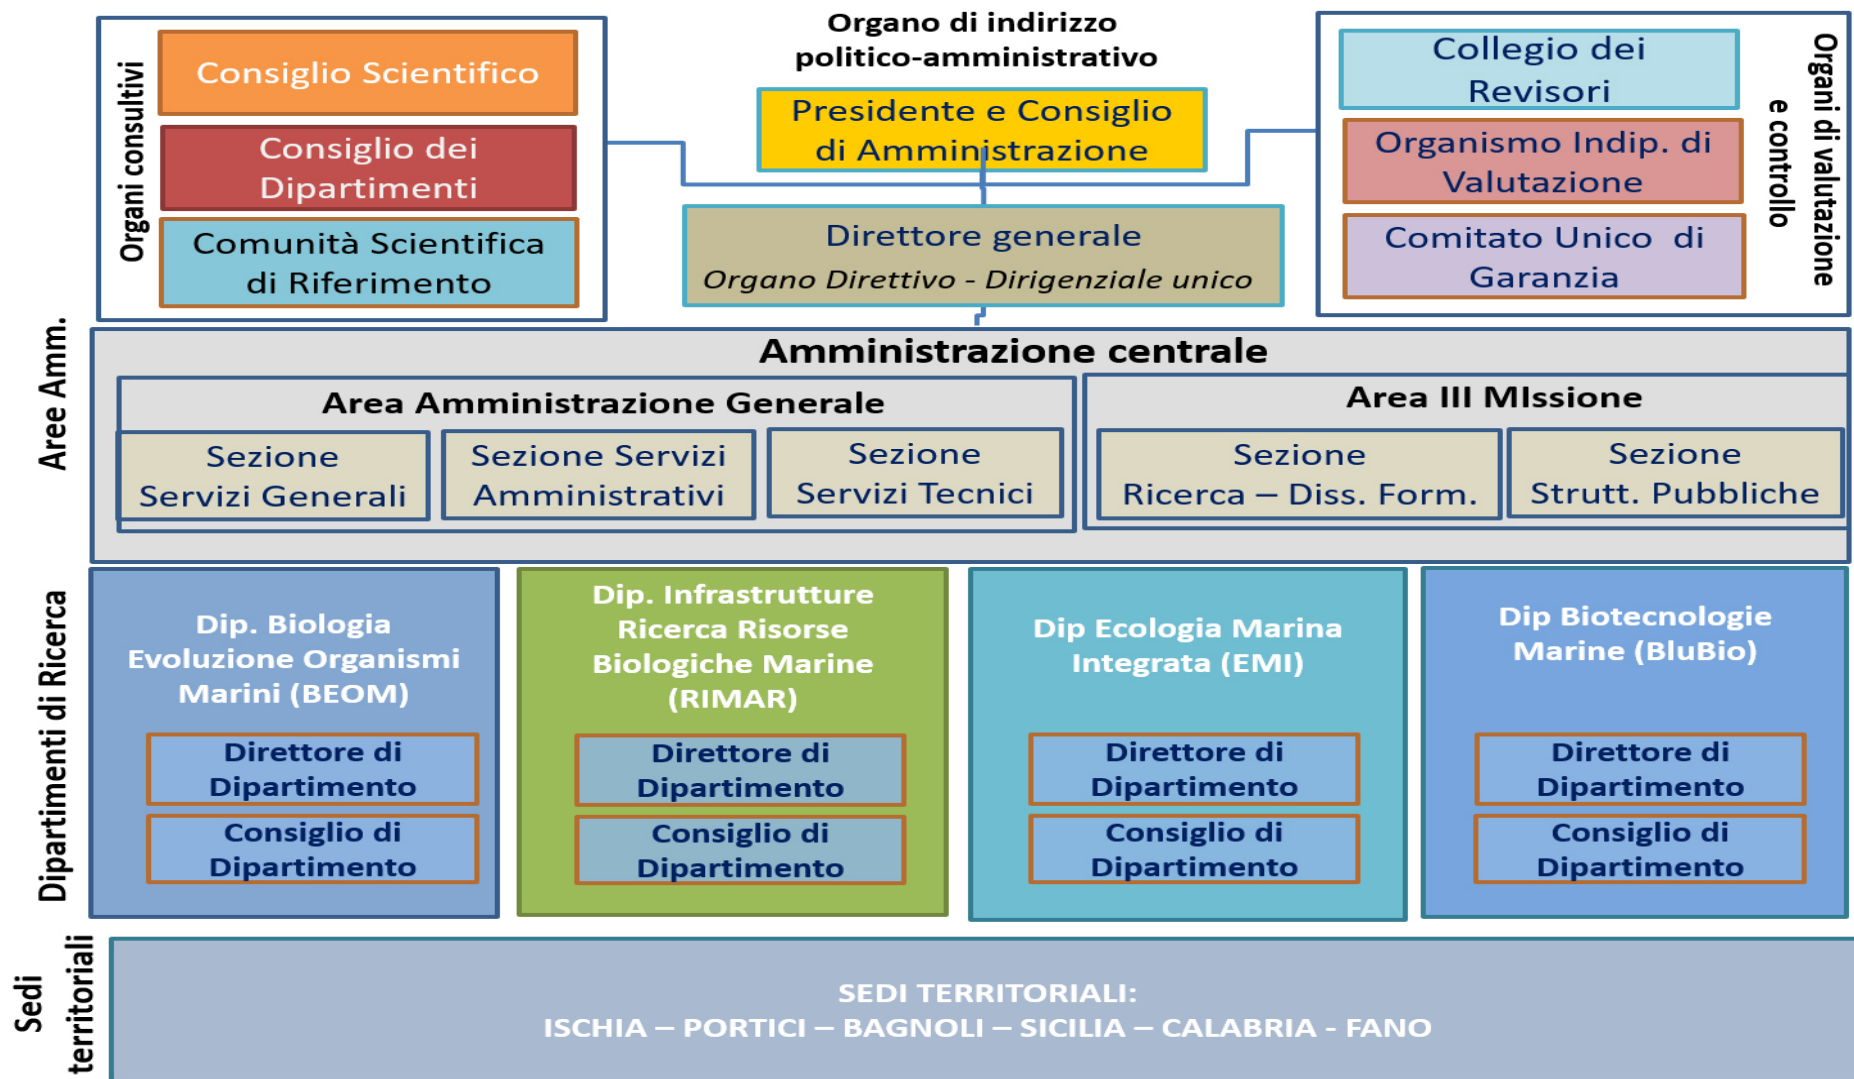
Organi consultivi

Consiglio Scientifico

Consiglio dei Dipartimenti

Comunità Scientifica di Riferimento

Organo di indirizzo politico-amministrativo

Presidente e Consiglio di Amministrazione

Direttore generale

Organo Direttivo - Dirigenziale unico

Organi di valutazione e controllo

Collegio dei Revisori

Organismo Indip. di Valutazione

Comitato Unico di Garanzia

Aree Amm.

Amministrazione centrale

Area Amministrazione Generale

Sezione Servizi Generali

Sezione Servizi Amministrativi

Sezione Servizi Tecnici

Area III MIssione

Sezione Ricerca – Diss. Form.

Sezione Strutt. Pubbliche

Dipartimenti di Ricerca

Dip. Biologia Evoluzione Organismi Marini (BEOM)

Direttore di Dipartimento

Consiglio di Dipartimento

Dip. Infrastrutture Ricerca Risorse Biologiche Marine (RIMAR)

Direttore di Dipartimento

Consiglio di Dipartimento

Dip Ecologia Marina Integrata (EMI)

Direttore di Dipartimento

Consiglio di Dipartimento

Dip Biotecnologie Marine (BluBio)

Direttore di Dipartimento

Consiglio di Dipartimento

Sedi territoriali

SEDI TERRITORIALI:
ISCHIA – PORTICI – BAGNOLI – SICILIA – CALABRIA - FANO